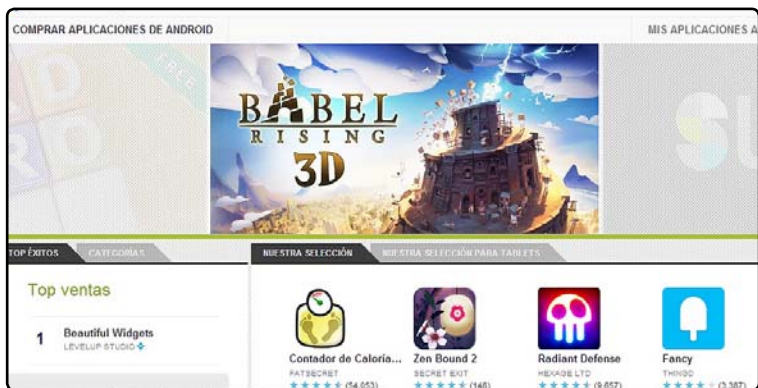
COMPRAR APLICACIONES DE ANDROID

MIS APLICACIONES A

BABEL RISING 3D

TOP ÉXITOS

CATEGORÍAS

NUESTRA SELECCIÓN

NUESTRA SELECCIÓN PARA TABLETS

Top ventas

1 Beautiful Widgets LEVELUP STUDIO

Contador de Caloría... FATSECRET (54,053)

Zen Bound 2 SECRET EXIT (146)

Radiant Defense HEXAGE LTD (9,057)

Fancy THINGD (3,387)